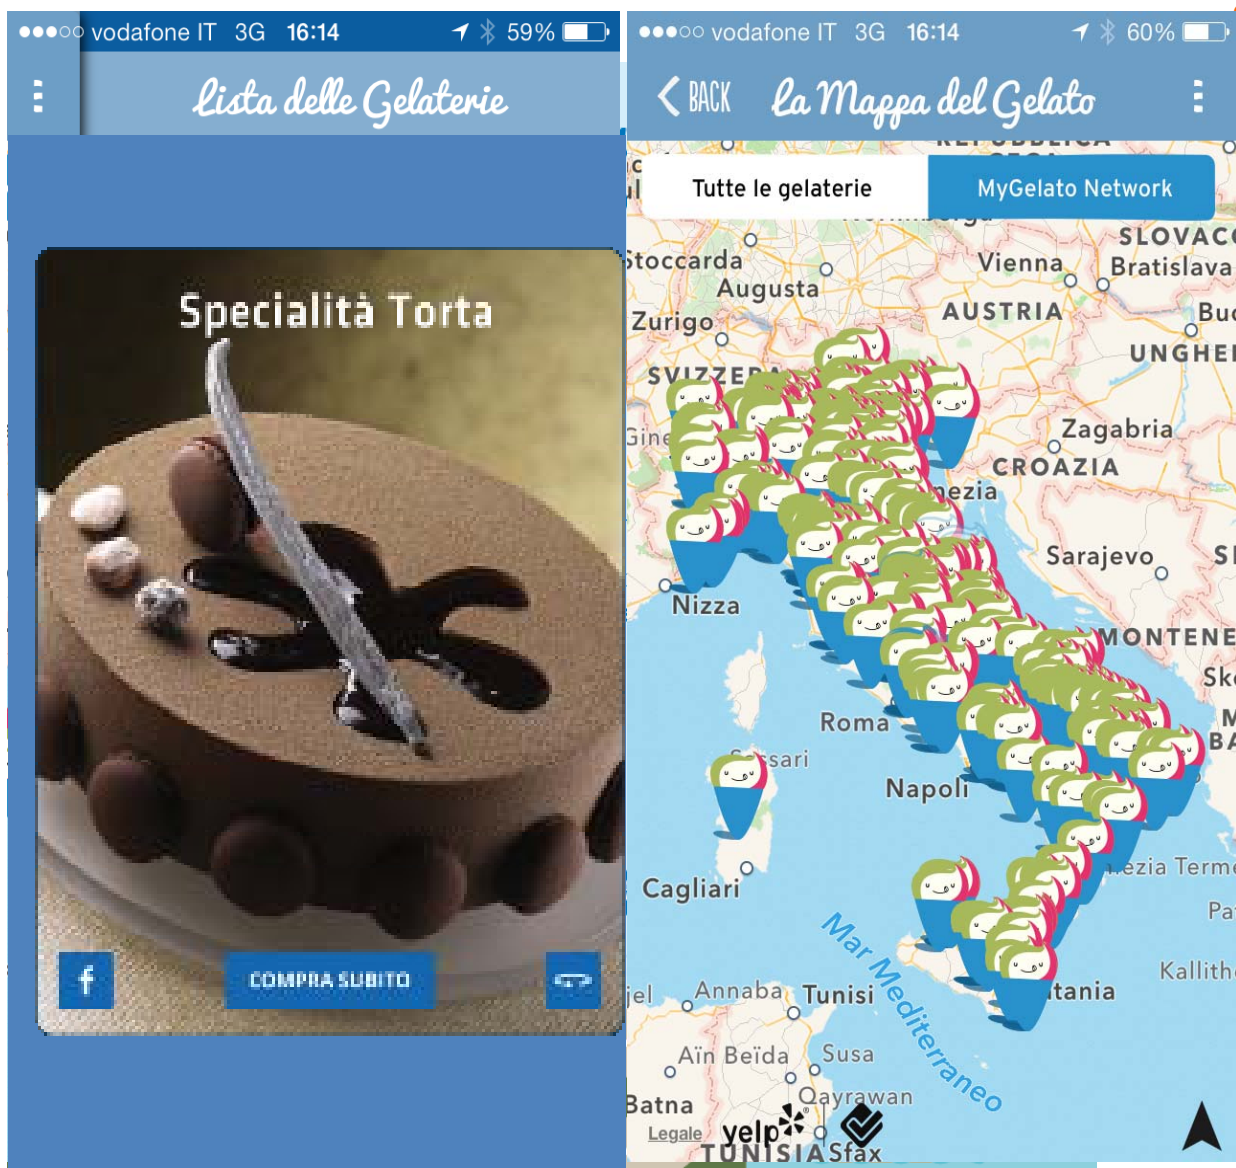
●●●○○ vodafone IT 3G 16:14 59%

Lista delle Gelaterie

Specialità Torta

f

COMPRA SUBITO

●●●○○ vodafone IT 3G 16:14 60%

BACK

La Mappa del Gelato

Tutte le gelaterie

MyGelato Network

Stoccarda

Augusta

Zurigo

Vienna

Bratislava

SLOVACC

AUSTRIA

Bud

UNGHEI

SVIZZERA

Gine

Zagabria

CROAZIA

nezia

Sarajevo

Nizza

MONTENE

Sko

Roma

sari

Napoli

Cagliari

ezia Terme

Pa

Mar Mediterraneo

Kallithe

jel

Annaba

Tunisi

tania

Aïn Beïda

Susa

Batna

Qayrawan

Legale

yelp

TUNISIA

Sfax